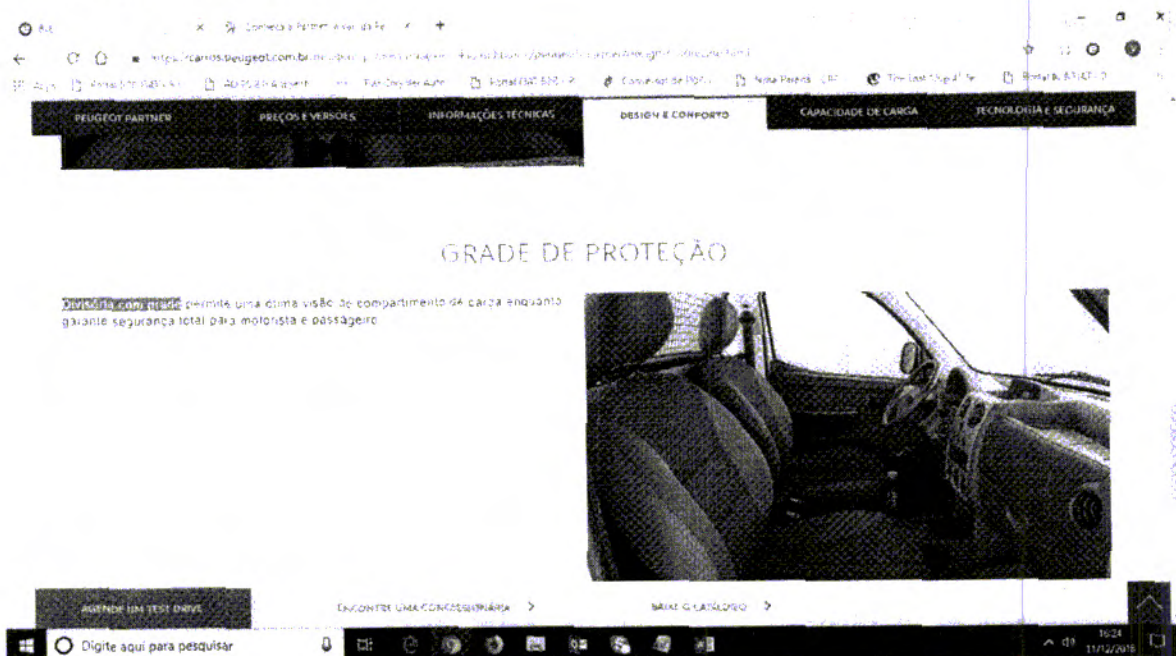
Conheça o Partner e Partner da Pe

https://carros.peugeot.com.br/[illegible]

Apps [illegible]

PEUGEOT PARTNER | PREÇOS E VERSÕES | INFORMAÇÕES TÉCNICAS | DESIGN E CONFORTO | CAPACIDADE DE CARGA | TECNOLOGIA E SEGURANÇA

GRADE DE PROTEÇÃO

Divisória com grade permite uma ótima visão do compartimento de carga enquanto garante segurança total para motorista e passageiro

AGENDE UM TEST DRIVE

ENCONTRE UMA CONCESSIONÁRIA >

BAIXE O CATÁLOGO >

Digite aqui para pesquisar

16:24
11/12/2018